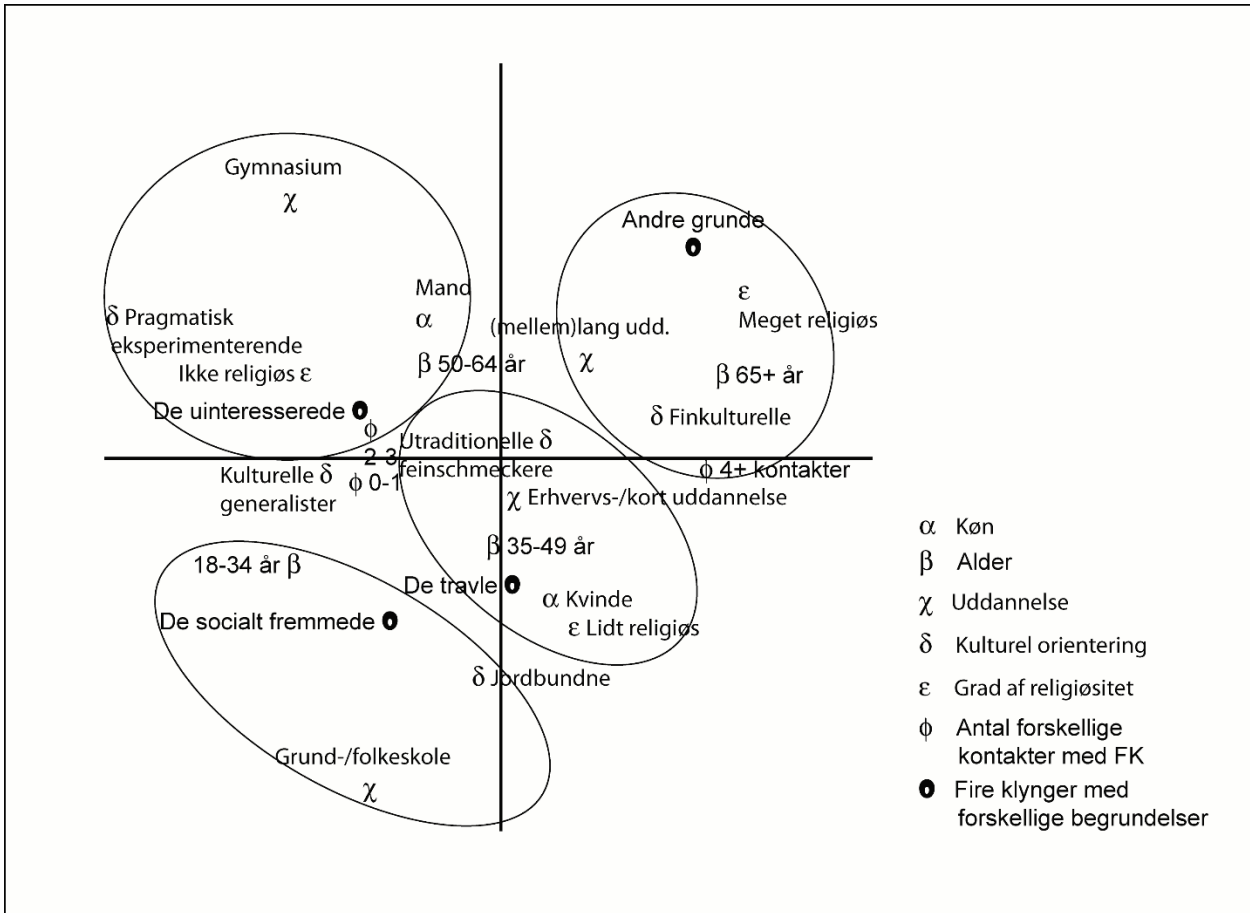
Gymnasium
$\chi$

Andre grunde

$\varepsilon$
Meget religiøs

Mand
$\alpha$

$\delta$ Pragmatisk eksperimenterende

(mellem)lang udd.
$\chi$

Ikke religiøs $\varepsilon$

$\beta$ 50-64 år

$\beta$ 65+ år

De uinteresserede

$\delta$ Finkulturelle

$\phi$
2-3

Utraditionelle $\delta$
feinschmeckere

Kulturelle $\delta$
generalister

$\phi$ 0-1

$\phi$ 4+ kontakter

$\chi$ Erhvervs-/kort uddannelse

$\beta$ 35-49 år

18-34 år $\beta$

De travle

$\alpha$ Kvinde

De socialt fremmede

$\varepsilon$ Lidt religiøs

$\delta$ Jordbundne

Grund-/folkeskole
$\chi$

$\alpha$ Køn
$\beta$ Alder
$\chi$ Uddannelse
$\delta$ Kulturel orientering
$\varepsilon$ Grad af religiøsitet
$\phi$ Antal forskellige kontakter med FK
Fire klynger med forskellige begrundelser